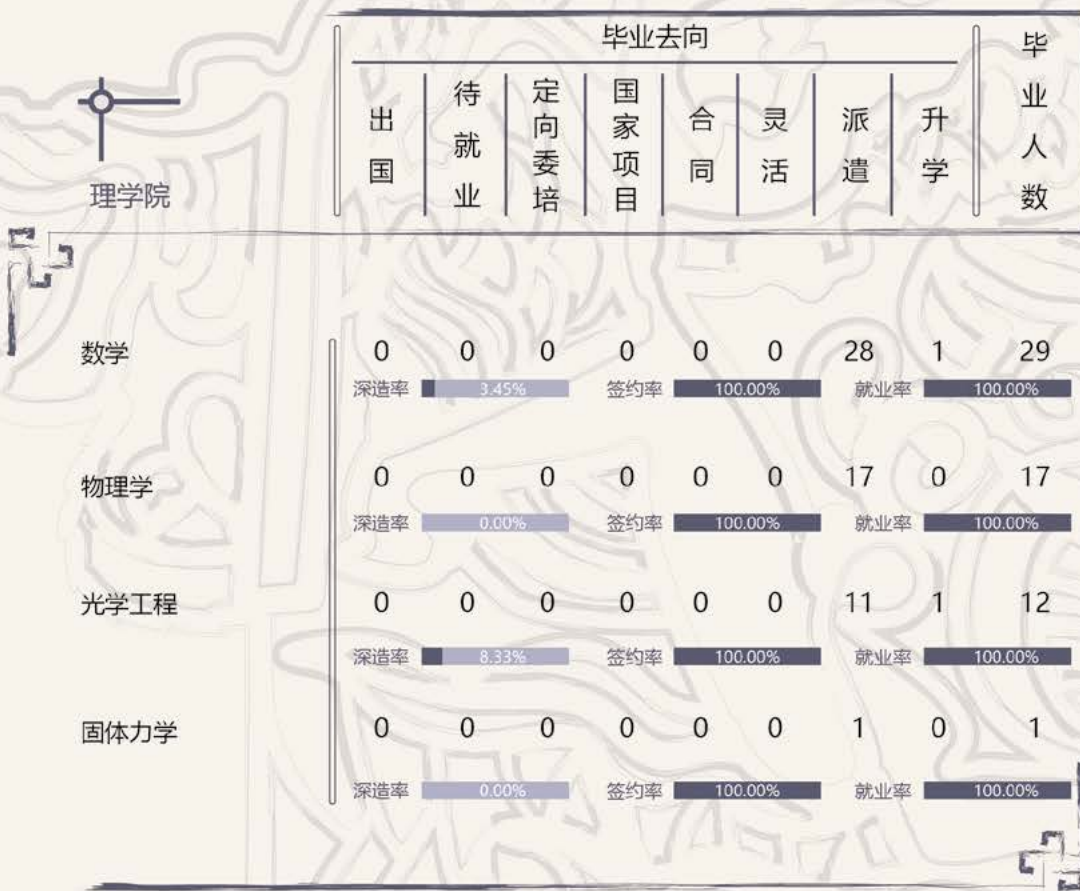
| 理学院 | 出国 | 待就业 | 定向委培 | 国家项目 | 合同 | 灵活 | 派遣 | 升学 | 毕业人数 |
|---|---|---|---|---|---|---|---|---|---|
| 数学 | 0 | 0 | 0 | 0 | 0 | 0 | 28 | 1 | 29 |
| 物理学 | 0 | 0 | 0 | 0 | 0 | 0 | 17 | 0 | 17 |
| 光学工程 | 0 | 0 | 0 | 0 | 0 | 0 | 11 | 1 | 12 |
| 固体力学 | 0 | 0 | 0 | 0 | 0 | 0 | 1 | 0 | 1 |

毕业去向

数学：深造率 3.45% 签约率 100.00% 就业率 100.00%

物理学：深造率 0.00% 签约率 100.00% 就业率 100.00%

光学工程：深造率 8.33% 签约率 100.00% 就业率 100.00%

固体力学：深造率 0.00% 签约率 100.00% 就业率 100.00%